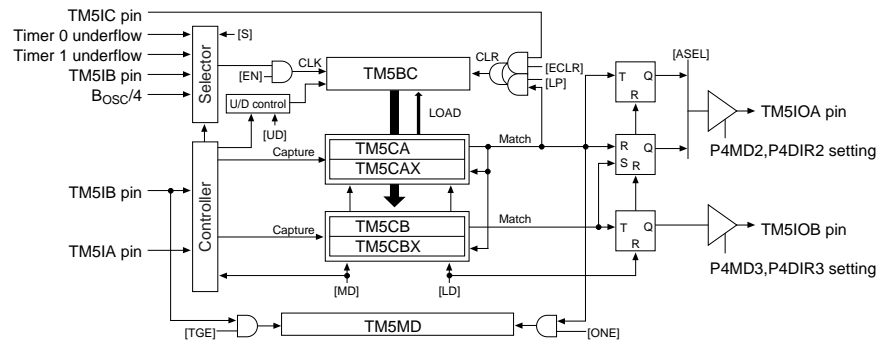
TM5IC pin
Timer 0 underflow
Timer 1 underflow
TM5IB pin
$B_{OSC}/4$
[S]
Selector
[EN]
CLK
TM5BC
CLR
[ECLR]
[LP]
[ASEL]
T
Q
R
U/D control
[UD]
LOAD
TM5IOA pin
Match
R
S
Q
R
P4MD2,P4DIR2 setting
Capture
TM5CA
TM5CAX
TM5IB pin
Controller
Match
TM5IA pin
Capture
TM5CB
TM5CBX
T
Q
R
TM5IOB pin
P4MD3,P4DIR3 setting
[MD]
[LD]
[TGE]
TM5MD
[ONE]